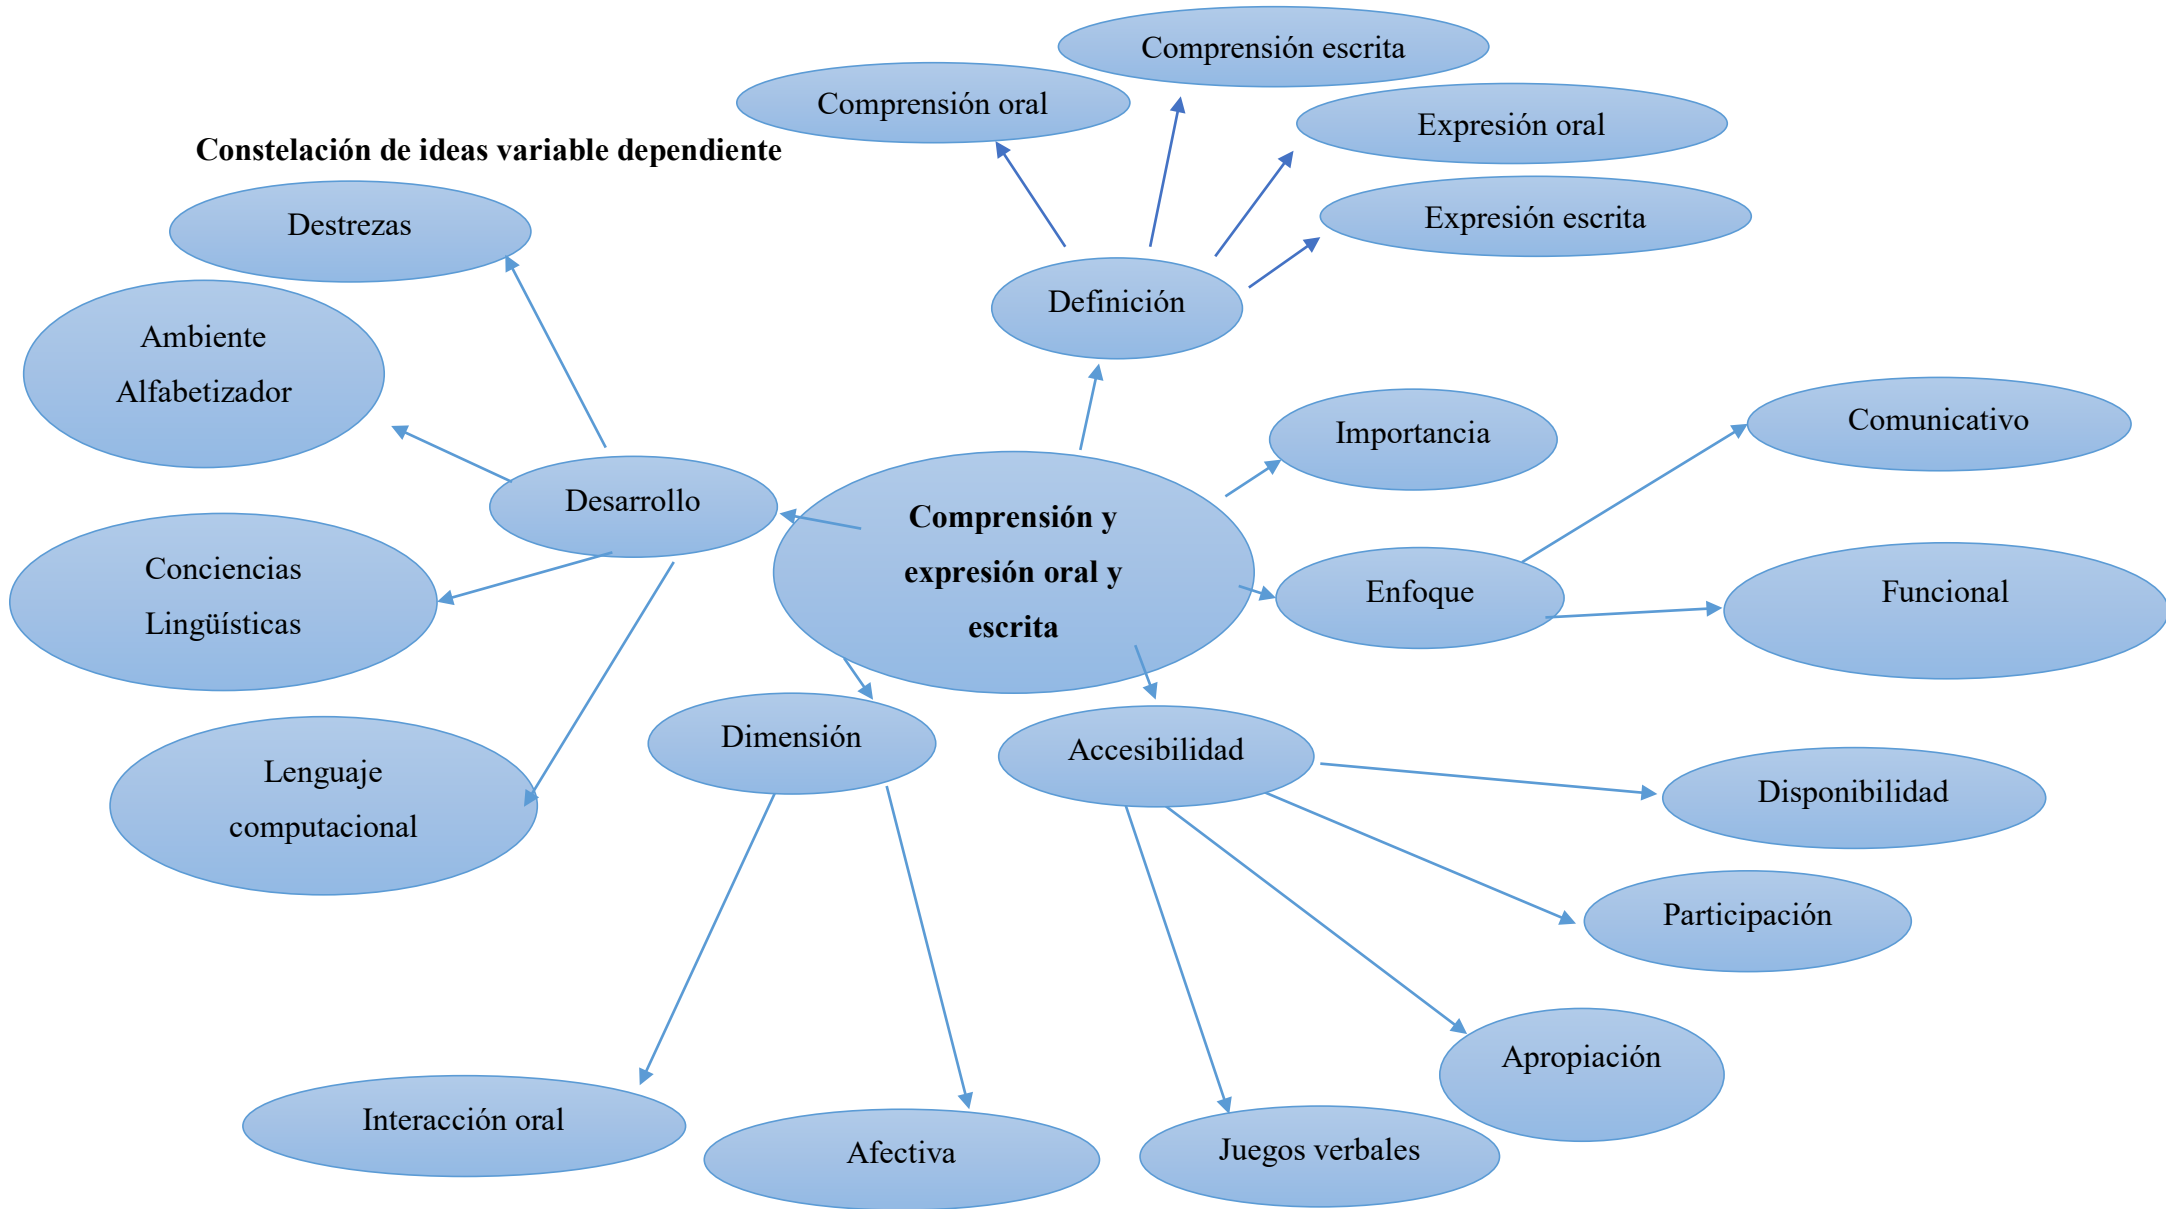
Constelación de ideas variable dependiente

Comprensión y expresión oral y escrita

Definición

Comprensión oral

Comprensión escrita

Expresión oral

Expresión escrita

Desarrollo

Destrezas

Ambiente Alfabetizador

Conciencias Lingüísticas

Lenguaje computacional

Importancia

Enfoque

Comunicativo

Funcional

Dimensión

Interacción oral

Afectiva

Accesibilidad

Disponibilidad

Participación

Apropiación

Juegos verbales